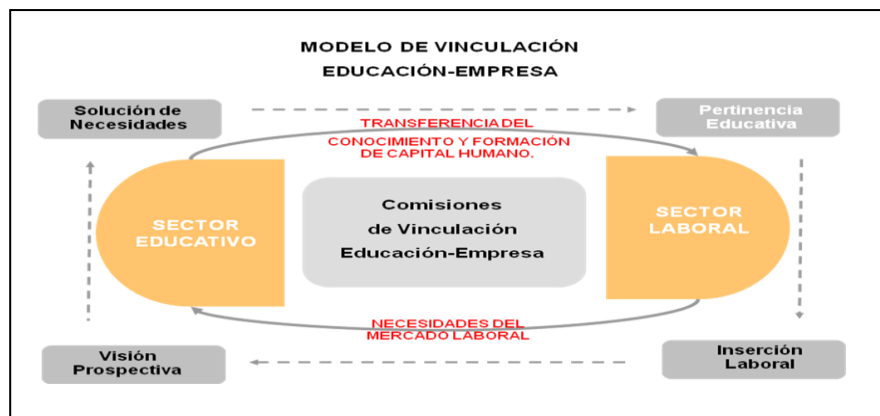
MODELO DE VINCULACIÓN
EDUCACIÓN-EMPRESA

Solución de Necesidades

Pertinencia Educativa

TRANSFERENCIA DEL CONOCIMIENTO Y FORMACIÓN DE CAPITAL HUMANO.

SECTOR EDUCATIVO

Comisiones de Vinculación Educación-Empresa

SECTOR LABORAL

NECESIDADES DEL MERCADO LABORAL

Visión Prospectiva

Inserción Laboral